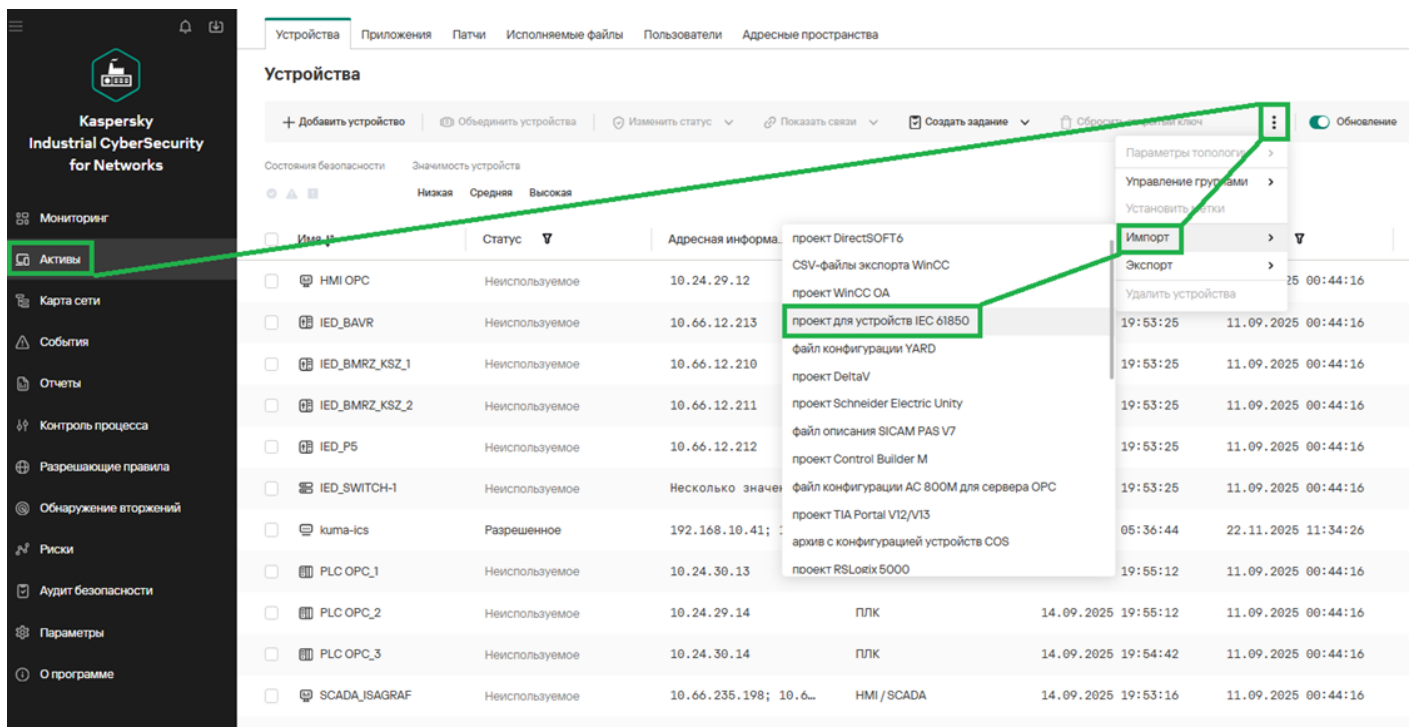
Kaspersky Industrial CyberSecurity for Networks

Мониторинг
Активы
Карта сети
События
Отчеты
Контроль процесса
Разрешающие правила
Обнаружение вторжений
Риски
Аудит безопасности
Параметры
О программе

Устройства | Приложения | Патчи | Исполняемые файлы | Пользователи | Адресные пространства

Устройства

+ Добавить устройство | Объединить устройства | Изменить статус | Показать связи | Создать задание | Сбросить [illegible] ключ | Обновление

Состояния безопасности
Значимость устройства
Низкая Средняя Высокая

Параметры топологии
Управление группами
Установить метки
Импорт
Экспорт
Удалить устройства

проект DirectSOFT6
CSV-файлы экспорта WinCC
проект WinCC OA
проект для устройств IEC 61850
файл конфигурации YARD
проект DeltaV
проект Schneider Electric Unity
файл описания SICAM PAS V7
проект Control Builder M
файл конфигурации AC 800M для сервера OPC
проект TIA Portal V12/V13
архив с конфигурацией устройств COS
проект RSLogix 5000

| Имя | Статус | Адресная информа... | | | |
|---|---|---|---|---|---|
| HMI OPC | Неиспользуемое | 10.24.29.12 | | | 25 00:44:16 |
| IED_BAVR | Неиспользуемое | 10.66.12.213 | | 19:53:25 | 11.09.2025 00:44:16 |
| IED_BMRZ_KSZ_1 | Неиспользуемое | 10.66.12.210 | | 19:53:25 | 11.09.2025 00:44:16 |
| IED_BMRZ_KSZ_2 | Неиспользуемое | 10.66.12.211 | | 19:53:25 | 11.09.2025 00:44:16 |
| IED_P5 | Неиспользуемое | 10.66.12.212 | | 19:53:25 | 11.09.2025 00:44:16 |
| IED_SWITCH-1 | Неиспользуемое | Несколько значен | | 19:53:25 | 11.09.2025 00:44:16 |
| kuma-ics | Разрешенное | 192.168.10.41; | | 05:36:44 | 22.11.2025 11:34:26 |
| PLC OPC_1 | Неиспользуемое | 10.24.30.13 | | 19:55:12 | 11.09.2025 00:44:16 |
| PLC OPC_2 | Неиспользуемое | 10.24.29.14 | ПЛК | 14.09.2025 19:55:12 | 11.09.2025 00:44:16 |
| PLC OPC_3 | Неиспользуемое | 10.24.30.14 | ПЛК | 14.09.2025 19:54:42 | 11.09.2025 00:44:16 |
| SCADA_ISAGRAF | Неиспользуемое | 10.66.235.198; 10.6... | HMI / SCADA | 14.09.2025 19:53:16 | 11.09.2025 00:44:16 |